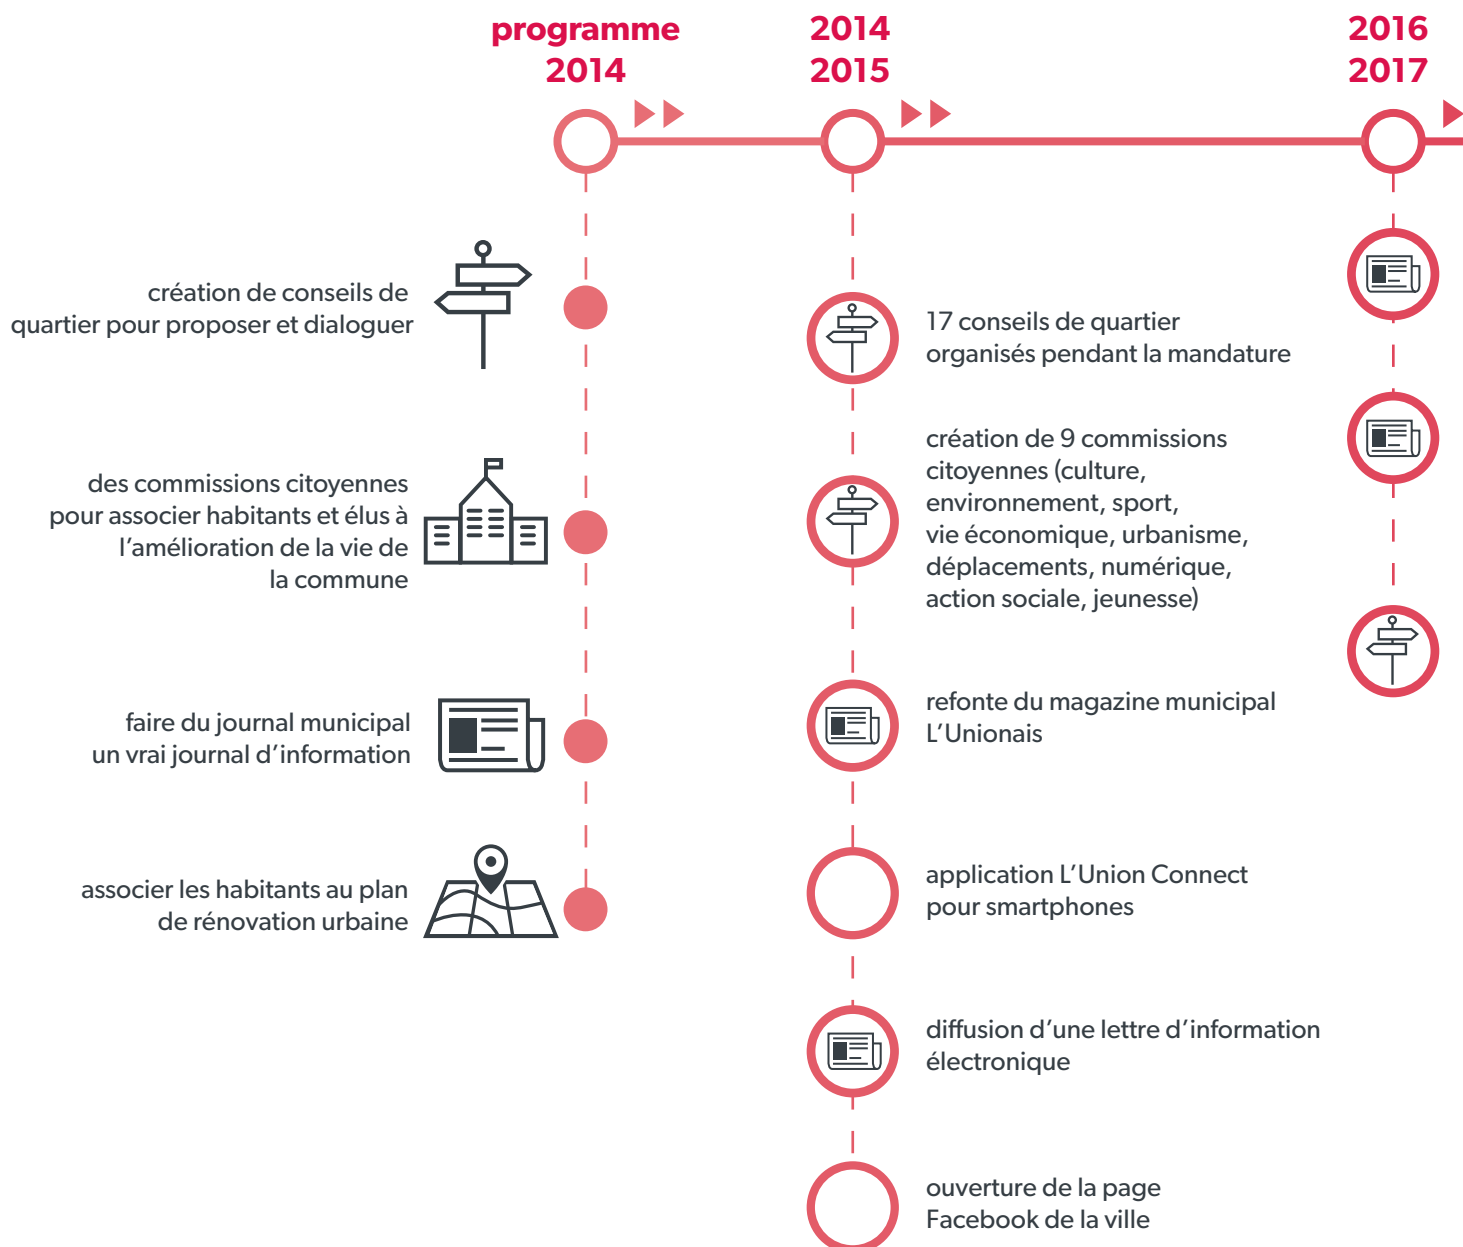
programme 2014

2014 2015

2016 2017

création de conseils de quartier pour proposer et dialoguer

des commissions citoyennes pour associer habitants et élus à l’amélioration de la vie de la commune

faire du journal municipal un vrai journal d’information

associer les habitants au plan de rénovation urbaine

17 conseils de quartier organisés pendant la mandature

création de 9 commissions citoyennes (culture, environnement, sport, vie économique, urbanisme, déplacements, numérique, action sociale, jeunesse)

refonte du magazine municipal L’Unionais

application L’Union Connect pour smartphones

diffusion d’une lettre d’information électronique

ouverture de la page Facebook de la ville